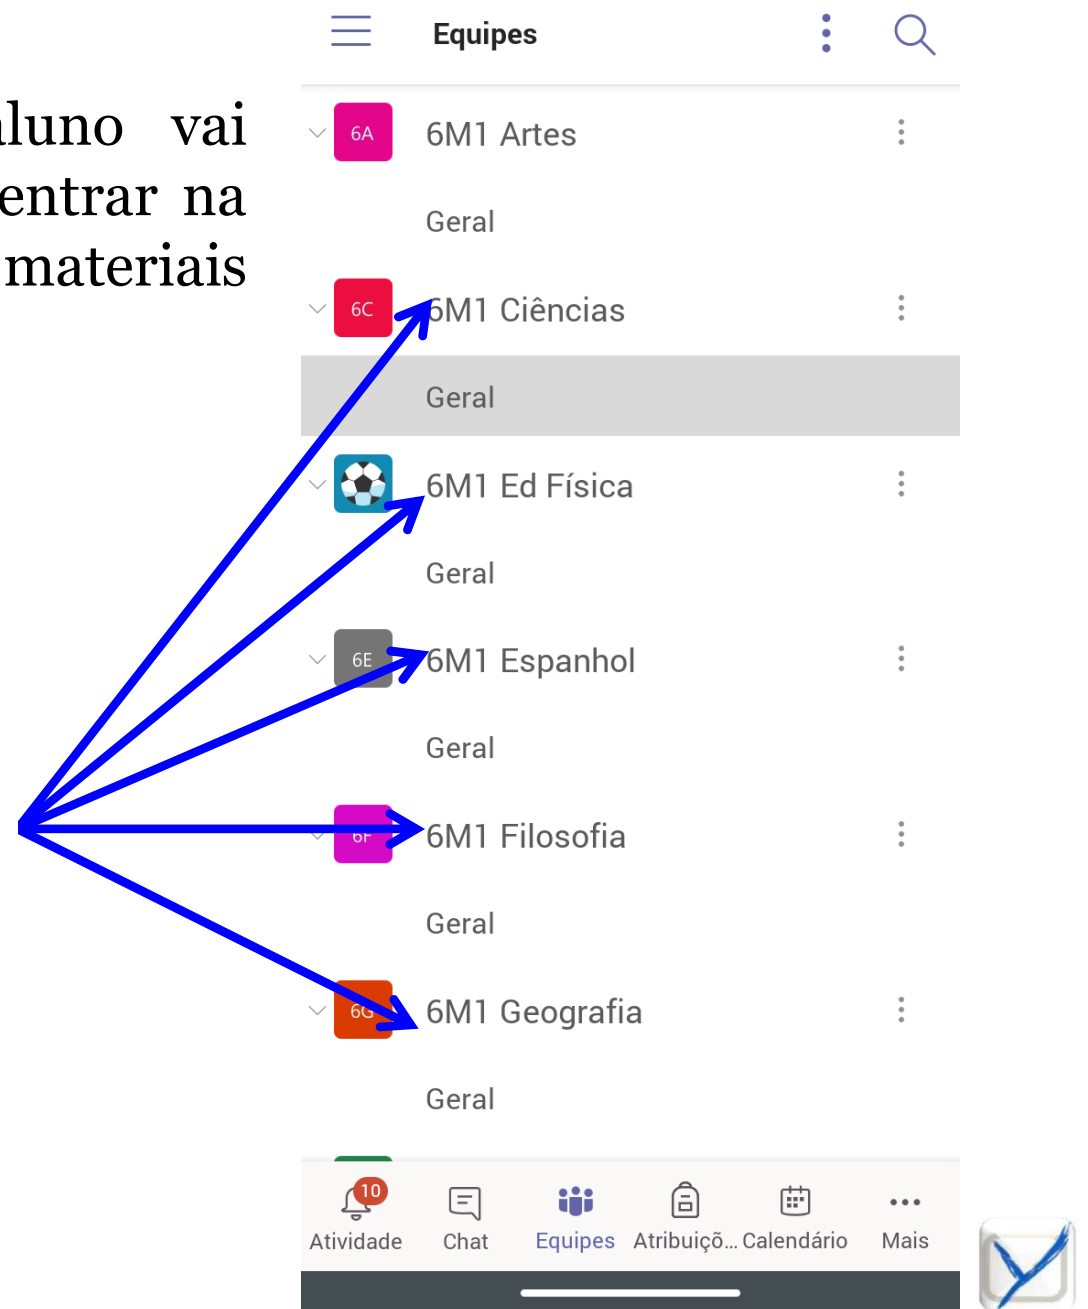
luno vai entrar na materiais

Equipes

6A 6M1 Artes

Geral

6C 6M1 Ciências

Geral

6M1 Ed Física

Geral

6E 6M1 Espanhol

Geral

6F 6M1 Filosofia

Geral

6G 6M1 Geografia

Geral

10 Atividade
Chat
Equipes
Atribuiçõ...
Calendário
Mais